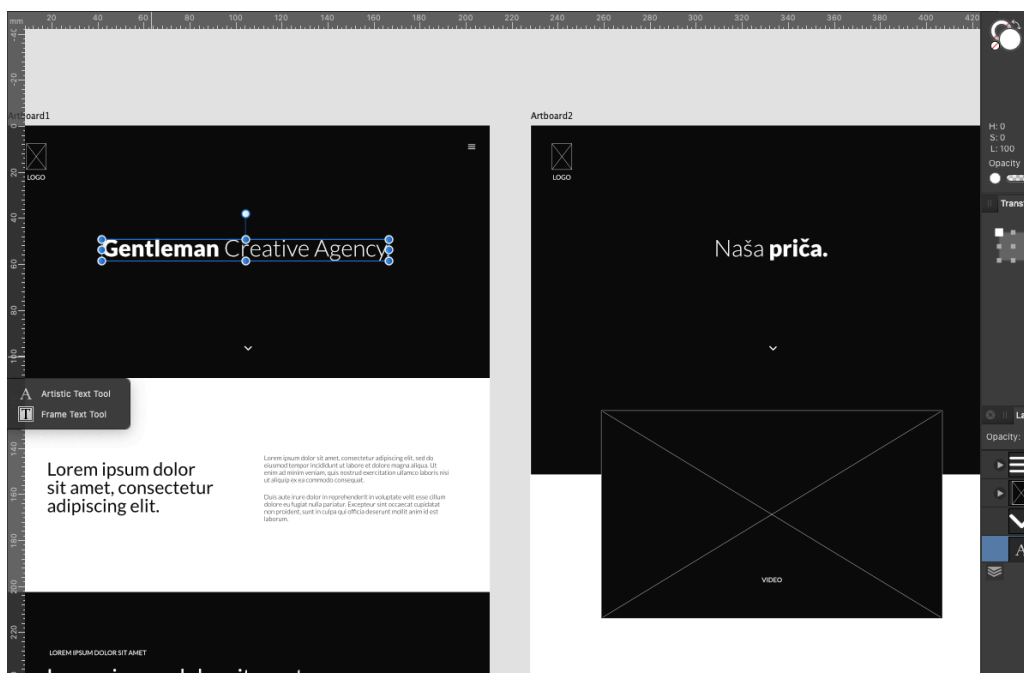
mm 20 40 60 80 100 120 140 160 180 200 220 240 260 280 300 320 340 360 380 400 420

Artboard1

LOGO

Gentleman Creative Agency

Artistic Text Tool
Frame Text Tool

Lorem ipsum dolor sit amet, consectetur adipiscing elit.

Lorem ipsum dolor sit amet, consectetur adipiscing elit, sed do eiusmod tempor incididunt ut labore et dolore magna aliqua. Ut enim ad minim veniam, quis nostrud exercitation ullamco laboris nisi ut aliquip ex ea commodo consequat.

Duis aute irure dolor in reprehenderit in voluptate velit esse cillum dolore eu fugiat nulla pariatur. Excepteur sint occaecat cupidatat non proident, sunt in culpa qui officia deserunt mollit anim id est laborum.

LOREM IPSUM DOLOR SIT AMET

Artboard2

LOGO

Naša priča.

VIDEO

H: 0
S: 0
L: 100
Opacity

Transf

La
Opacity: